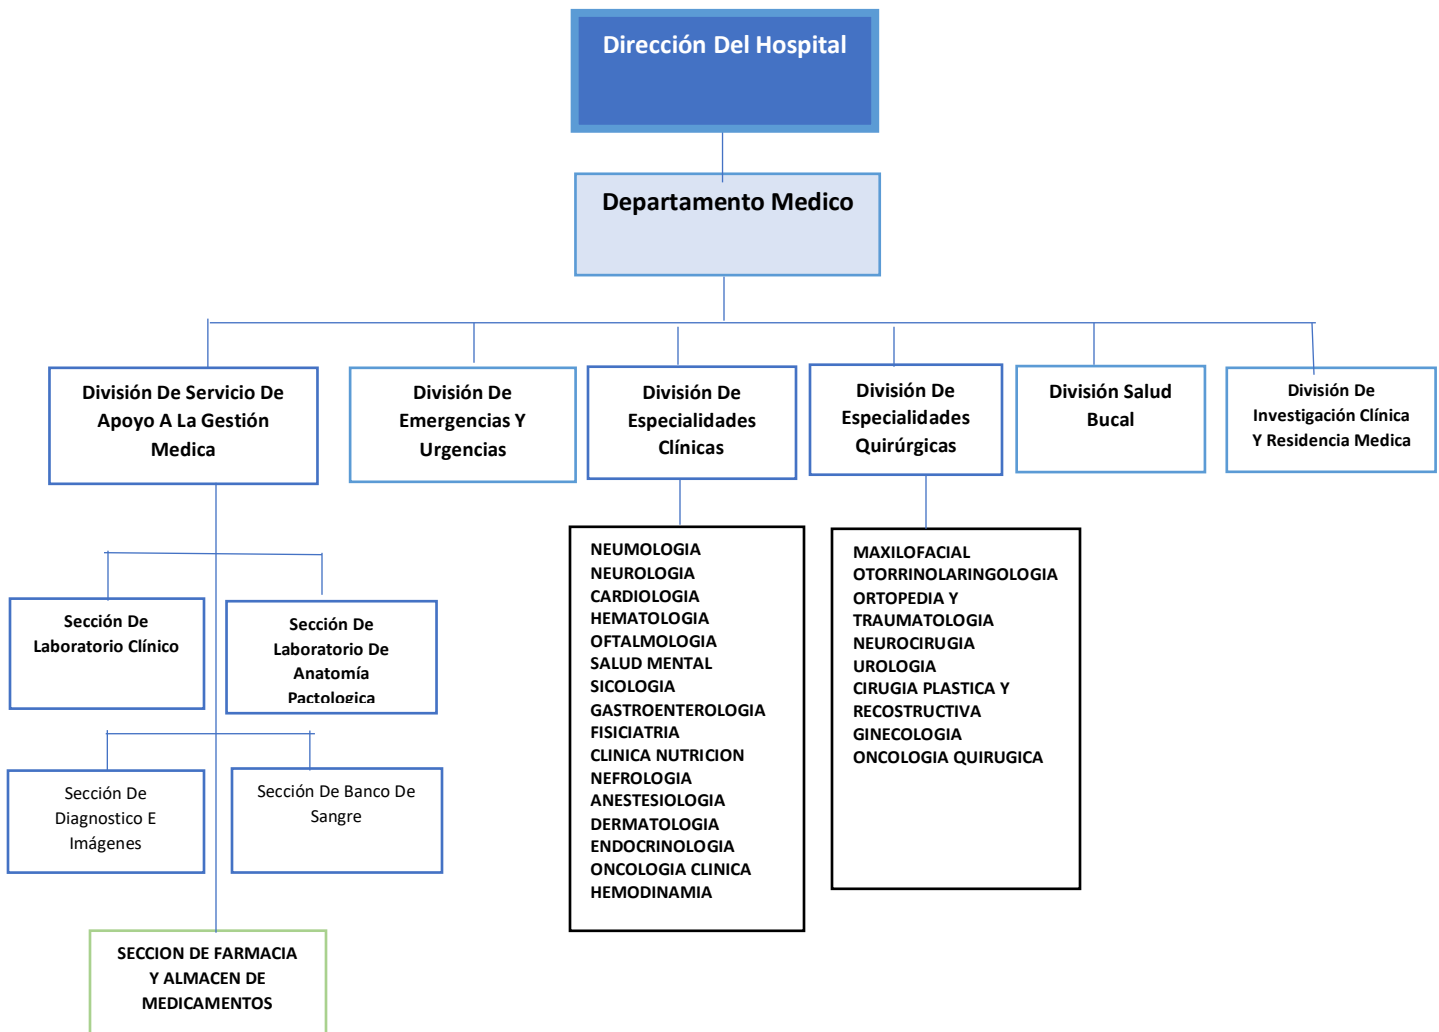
Dirección Del Hospital

Departamento Medico

División De Servicio De Apoyo A La Gestión Medica

División De Emergencias Y Urgencias

División De Especialidades Clínicas

División De Especialidades Quirúrgicas

División Salud Bucal

División De Investigación Clínica Y Residencia Medica

Sección De Laboratorio Clínico

Sección De Laboratorio De Anatomía Pactologica

Sección De Diagnostico E Imágenes

Sección De Banco De Sangre

SECCION DE FARMACIA Y ALMACEN DE MEDICAMENTOS

NEUMOLOGIA
NEUROLOGIA
CARDIOLOGIA
HEMATOLOGIA
OFTALMOLOGIA
SALUD MENTAL
SICOLOGIA
GASTROENTEROLOGIA
FISICIATRIA
CLINICA NUTRICION
NEFROLOGIA
ANESTESIOLOGIA
DERMATOLOGIA
ENDOCRINOLOGIA
ONCOLOGIA CLINICA
HEMODINAMIA

MAXILOFACIAL
OTORRINOLARINGOLOGIA
ORTOPEDIA Y TRAUMATOLOGIA
NEUROCIRUGIA
UROLOGIA
CIRUGIA PLASTICA Y RECOSTRUCTIVA
GINECOLOGIA
ONCOLOGIA QUIRUGICA